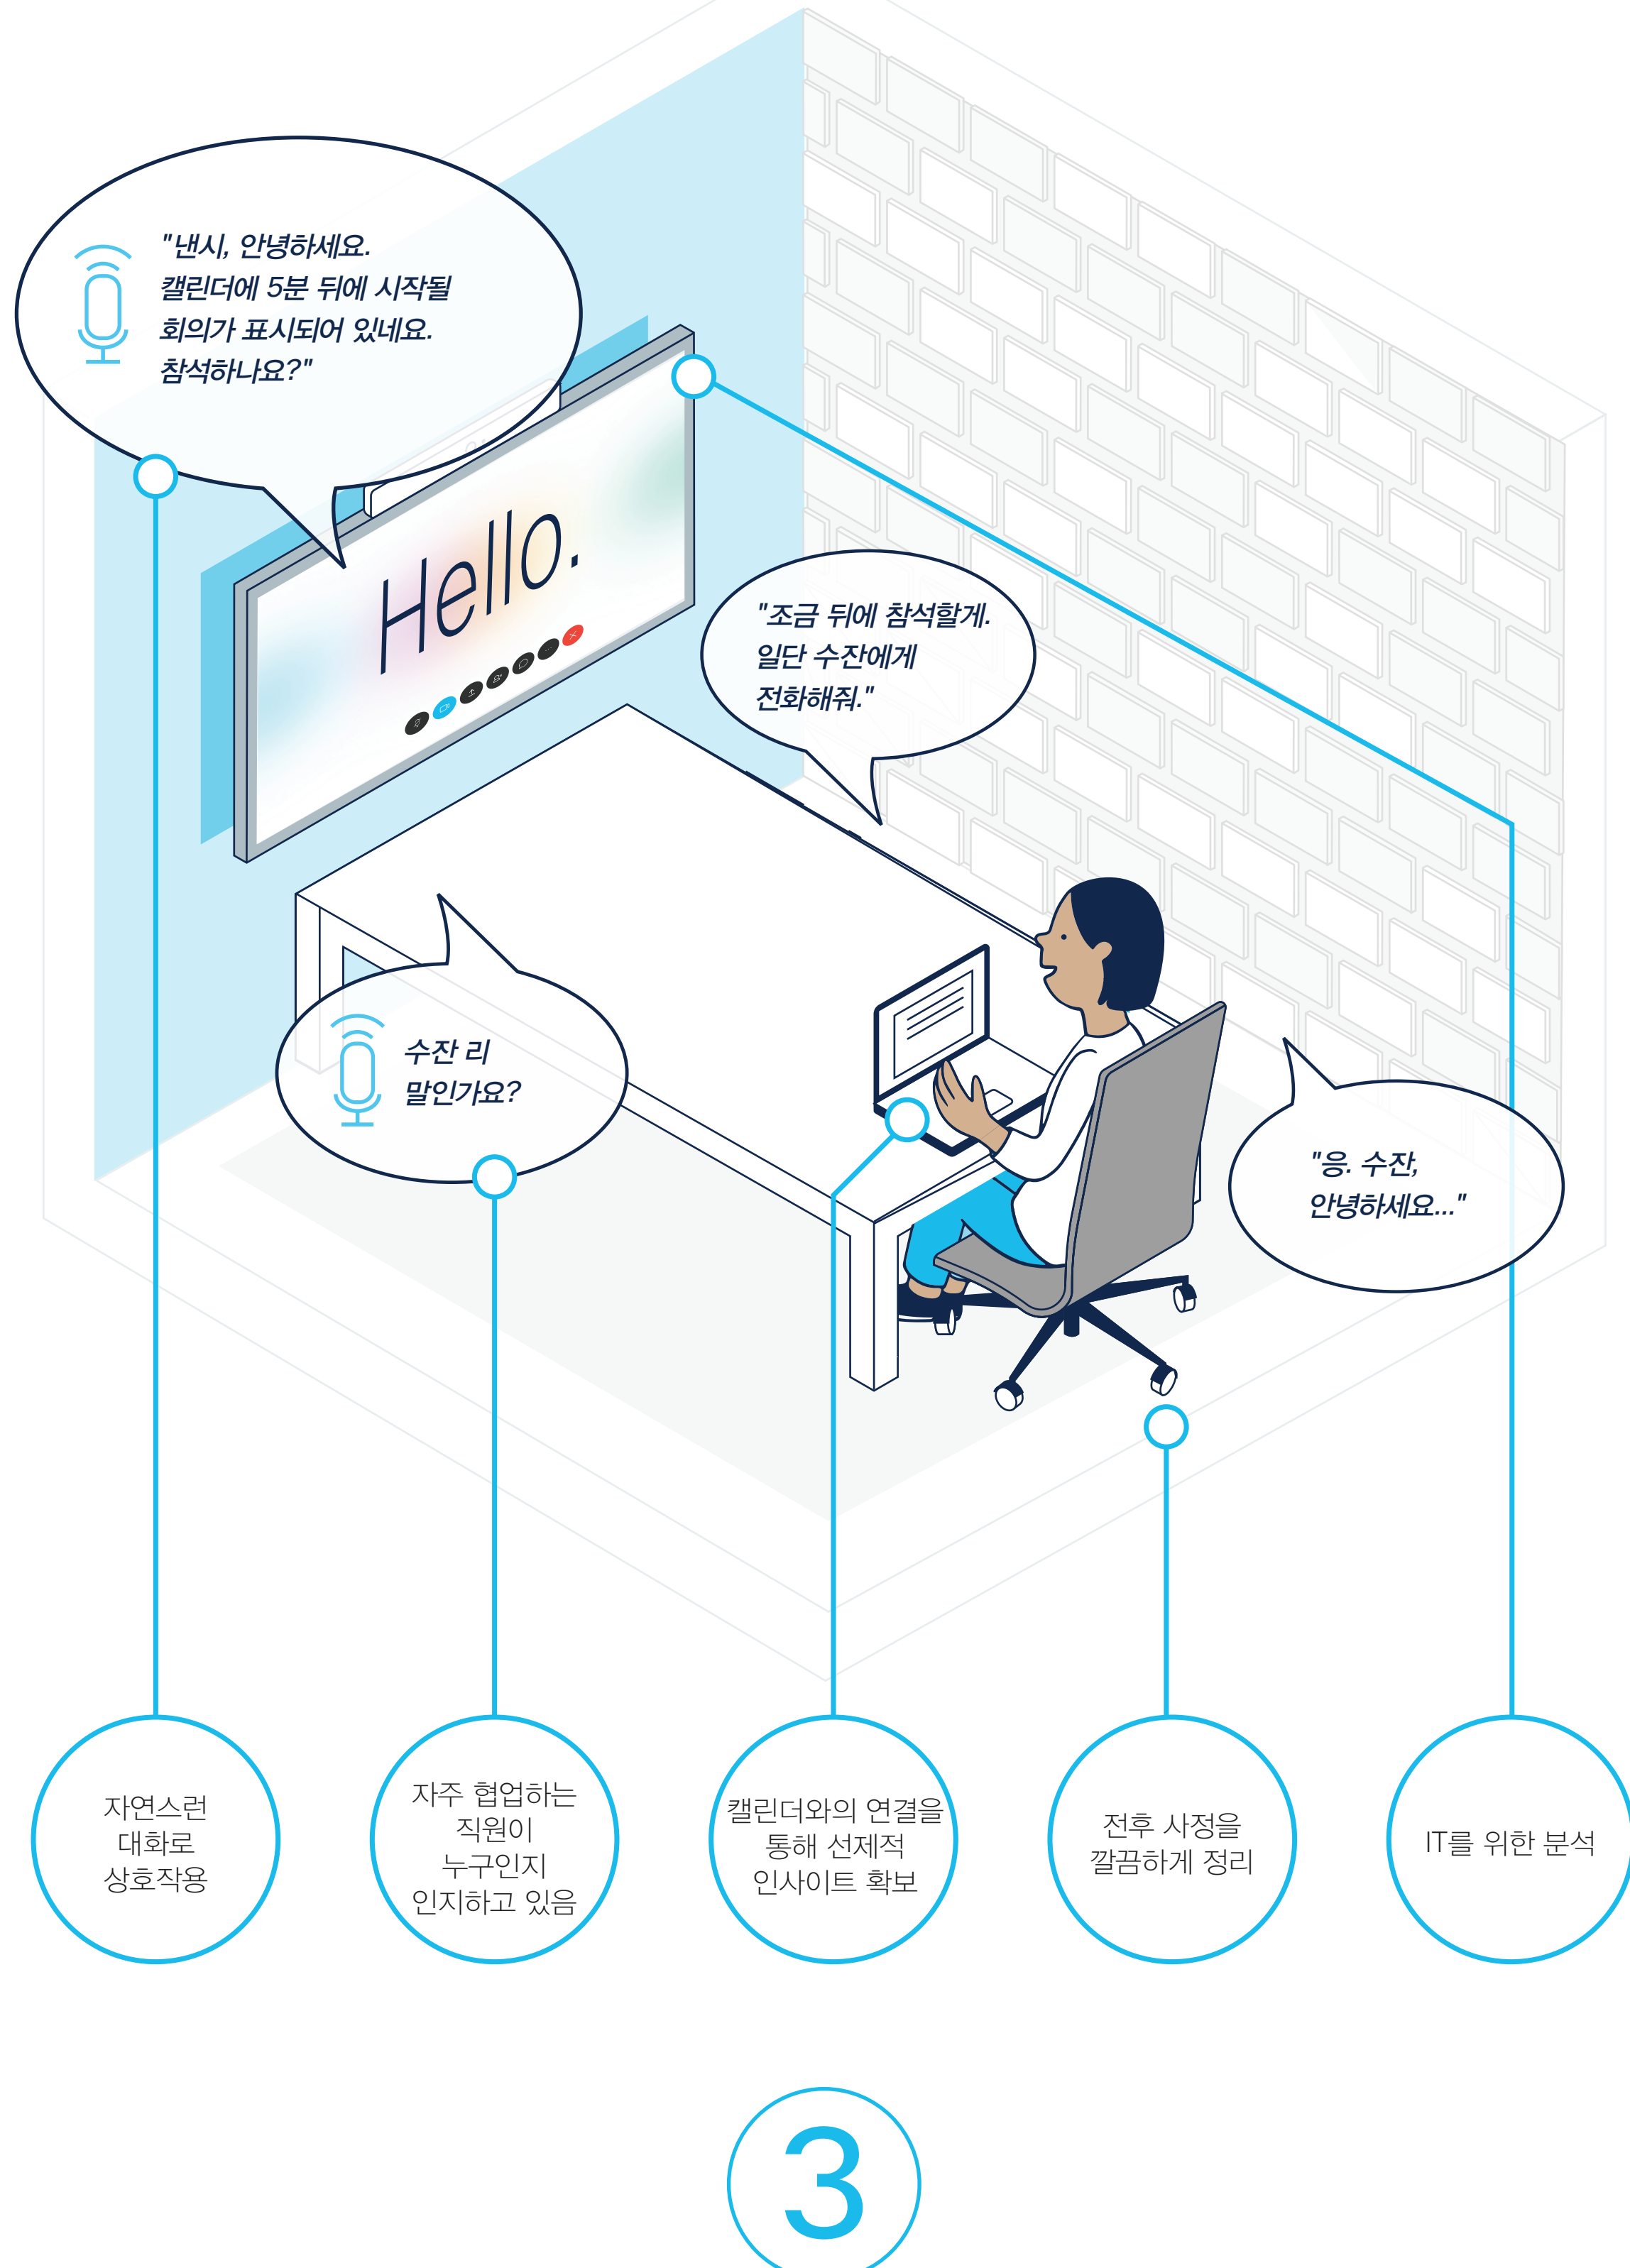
"낸시, 안녕하세요. 캘린더에 5분 뒤에 시작될 회의가 표시되어 있네요. 참석하나요?"

Hello.

"조금 뒤에 참석할게. 일단 수잔에게 전화해줘."

수잔 리 말인가요?

"응. 수잔, 안녕하세요..."

자연스런 대화로 상호작용

자주 협업하는 직원이 누구인지 인지하고 있음

캘린더와의 연결을 통해 선제적 인사이트 확보

전후 사정을 깔끔하게 정리

IT를 위한 분석

3